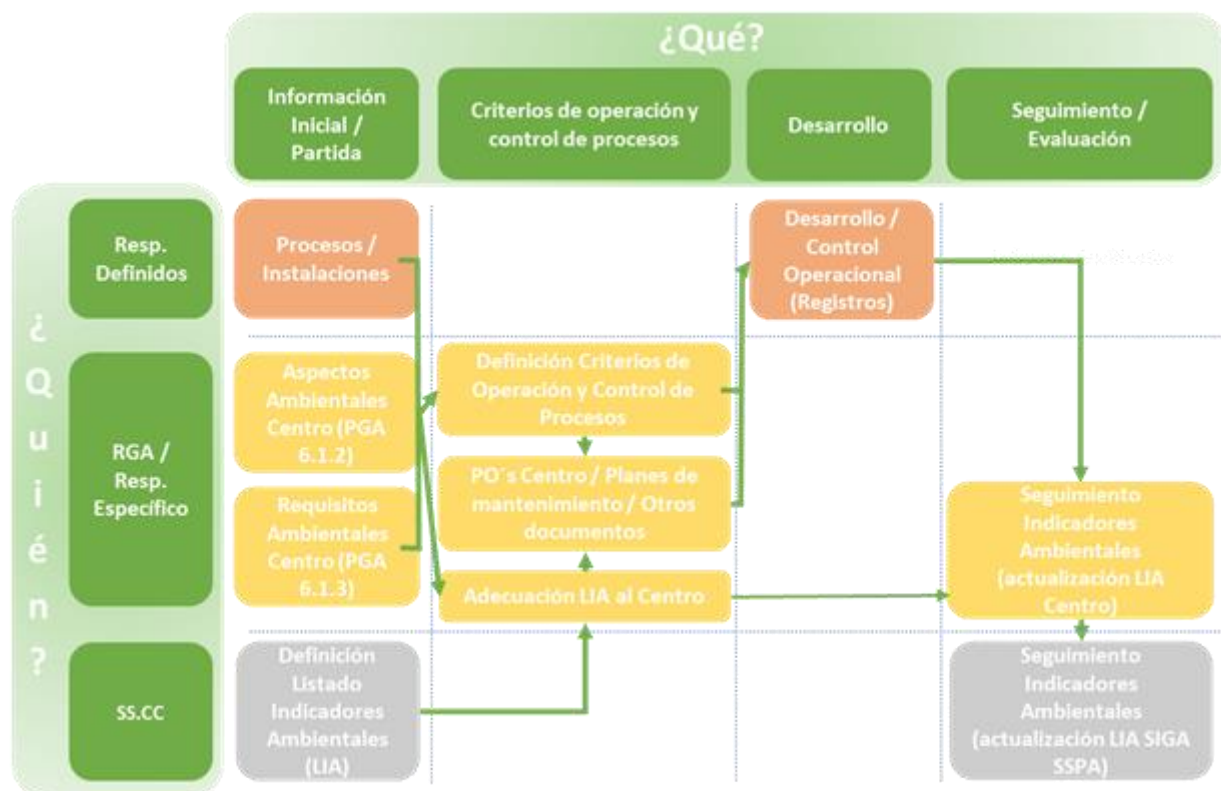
¿Qué?

Información Inicial / Partida

Criterios de operación y control de procesos

Desarrollo

Seguimiento / Evaluación

¿Quién?

Resp. Definidos

RGA / Resp. Específico

SS.CC

Procesos / Instalaciones

Desarrollo / Control Operacional (Registros)

Aspectos Ambientales Centro (PGA 6.1.2)

Definición Criterios de Operación y Control de Procesos

PO´s Centro / Planes de mantenimiento / Otros documentos

Requisitos Ambientales Centro (PGA 6.1.3)

Adecuación LIA al Centro

Seguimiento Indicadores Ambientales (actualización LIA Centro)

Definición Listado Indicadores Ambientales (LIA)

Seguimiento Indicadores Ambientales (actualización LIA SIGA SSPA)